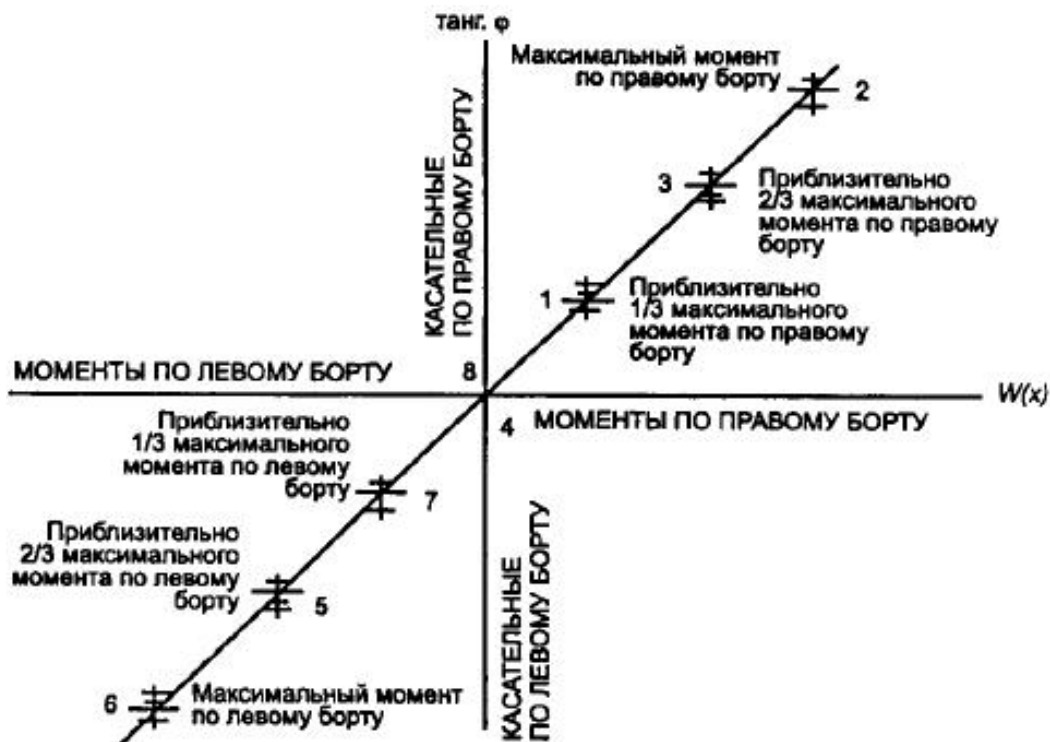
танг. φ

Максимальный момент по правому борту

2

КАСАТЕЛЬНЫЕ ПО ПРАВОМУ БОРТУ

3

Приблизительно 2/3 максимального момента по правому борту

1

Приблизительно 1/3 максимального момента по правому борту

МОМЕНТЫ ПО ЛЕВОМУ БОРТУ

8

W(x)

4

МОМЕНТЫ ПО ПРАВОМУ БОРТУ

Приблизительно 1/3 максимального момента по левому борту

7

Приблизительно 2/3 максимального момента по левому борту

5

КАСАТЕЛЬНЫЕ ПО ЛЕВОМУ БОРТУ

6

Максимальный момент по левому борту